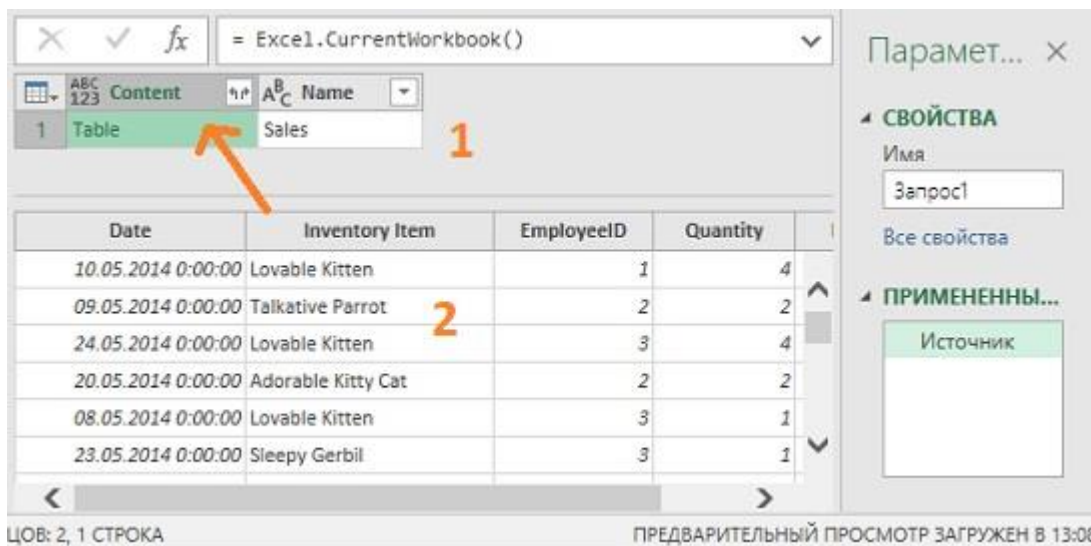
$f_x$ = Excel.CurrentWorkbook()

| | ABC 123 Content | $A^B_C$ Name |
|---|---|---|
| 1 | Table | Sales |

1

| Date | Inventory Item | EmployeeID | Quantity |
|---|---|---|---|
| 10.05.2014 0:00:00 | Lovable Kitten | 1 | 4 |
| 09.05.2014 0:00:00 | Talkative Parrot | 2 | 2 |
| 24.05.2014 0:00:00 | Lovable Kitten | 3 | 4 |
| 20.05.2014 0:00:00 | Adorable Kitty Cat | 2 | 2 |
| 08.05.2014 0:00:00 | Lovable Kitten | 3 | 1 |
| 23.05.2014 0:00:00 | Sleepy Gerbil | 3 | 1 |

2

Парамет... ×

◢ СВОЙСТВА

Имя

Запрос1

Все свойства

◢ ПРИМЕНЕННЫ...

Источник

ЦОВ: 2, 1 СТРОКА

ПРЕДВАРИТЕЛЬНЫЙ ПРОСМОТР ЗАГРУЖЕН В 13:0